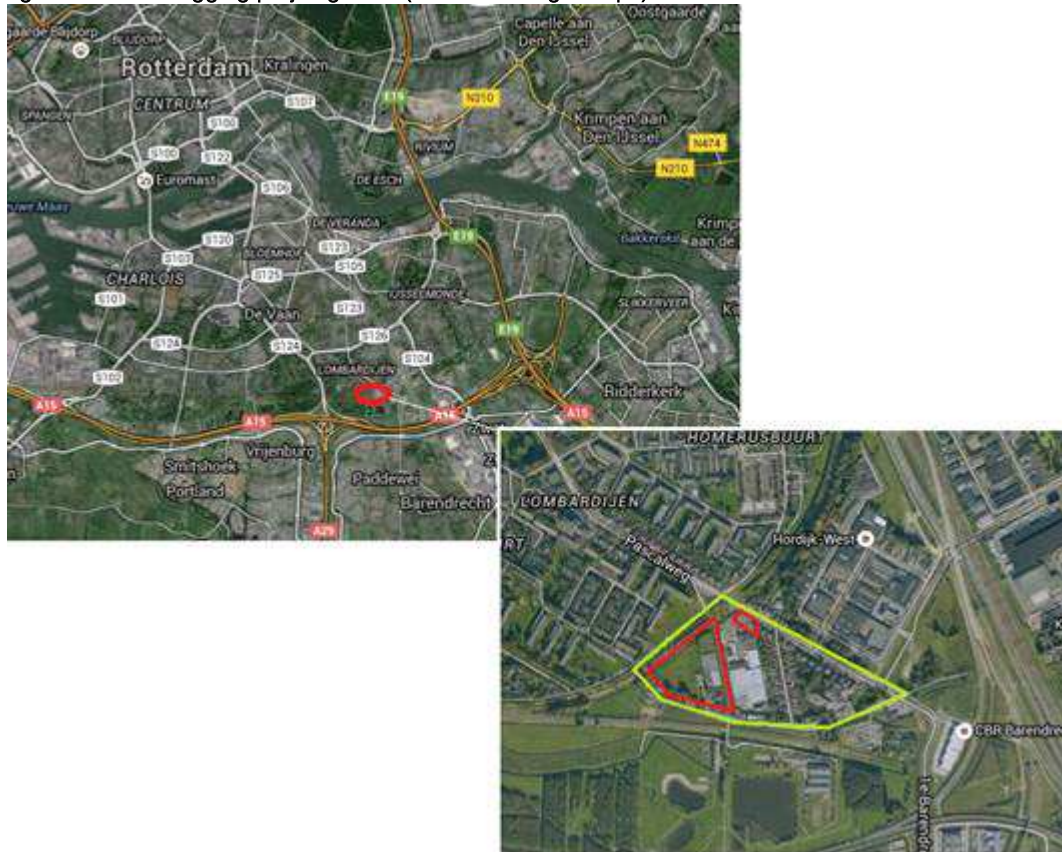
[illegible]

Rotterdam
Kralingen
CENTRUM
Capelle aan Den IJssel
Oostgaarde
Krimpen aan Den IJssel
N210
N474
N210
E19
S107
S100
S122
Euromast
S106
DE ESCH
DE VERANDA
S120
S123
S105
E19
S103
S125
CHARLOIS
S101
S123
IJSSELMONDE
SLIKKERVEER
De Vaan
S126
E19
S124
S124
S104
LOMBARDIJEN
S102
Ridderkerk
A15
A15
A16
A16
Smitshoek
Vrijenburg
Portland
Paddewei
Barendrecht
A29

HOMERUSBUURT
LOMBARDIJEN
Pascalweg
Hordijk-West
CBR Barendre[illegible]